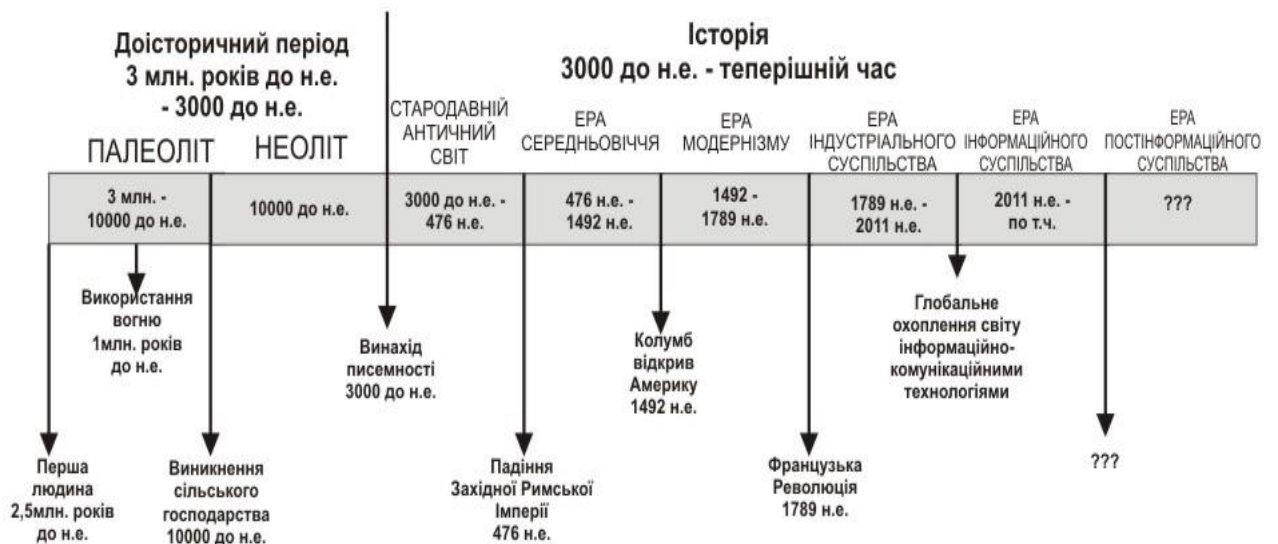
Доісторичний період
3 млн. років до н.е.
- 3000 до н.е.

Історія
3000 до н.е. - теперішній час

ПАЛЕОЛІТ

НЕОЛІТ

СТАРОДАВНІЙ АНТИЧНИЙ СВІТ

ЕРА СЕРЕДНЬОВІЧЧЯ

ЕРА МОДЕРНІЗМУ

ЕРА ІНДУСТРІАЛЬНОГО СУСПІЛЬСТВА

ЕРА ІНФОРМАЦІЙНОГО СУСПІЛЬСТВА

ЕРА ПОСТІНФОРМАЦІЙНОГО СУСПІЛЬСТВА

| 3 млн. - 10000 до н.е. | 10000 до н.е. | 3000 до н.е. - 476 н.е. | 476 н.е. - 1492 н.е. | 1492 - 1789 н.е. | 1789 н.е. - 2011 н.е. | 2011 н.е. - по т.ч. | ??? |
|---|---|---|---|---|---|---|---|

Використання вогню 1млн. років до н.е.

Винахід писемності 3000 до н.е.

Колумб відкрив Америку 1492 н.е.

Глобальне охоплення світу інформаційно-комунікаційними технологіями

Перша людина 2,5млн. років до н.е.

Виникнення сільського господарства 10000 до н.е.

Падіння Західної Римської Імперії 476 н.е.

Французька Революція 1789 н.е.

???